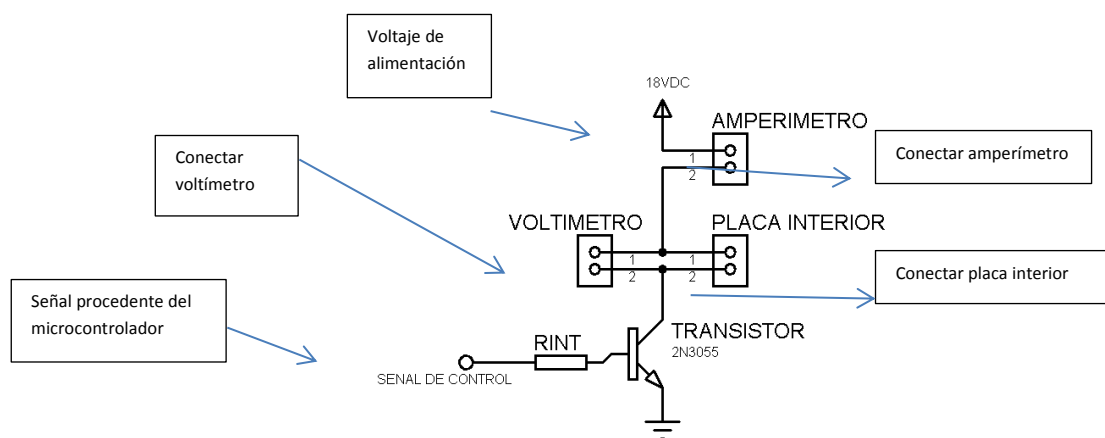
Voltaje de alimentación

18VDC

AMPERIMETRO

Conectar voltímetro

1
2

Conectar amperímetro

VOLTIMETRO

PLACA INTERIOR

1
2

1
2

Conectar placa interior

Señal procedente del microcontrolador

RINT

TRANSISTOR
2N3055

SENAL DE CONTROL